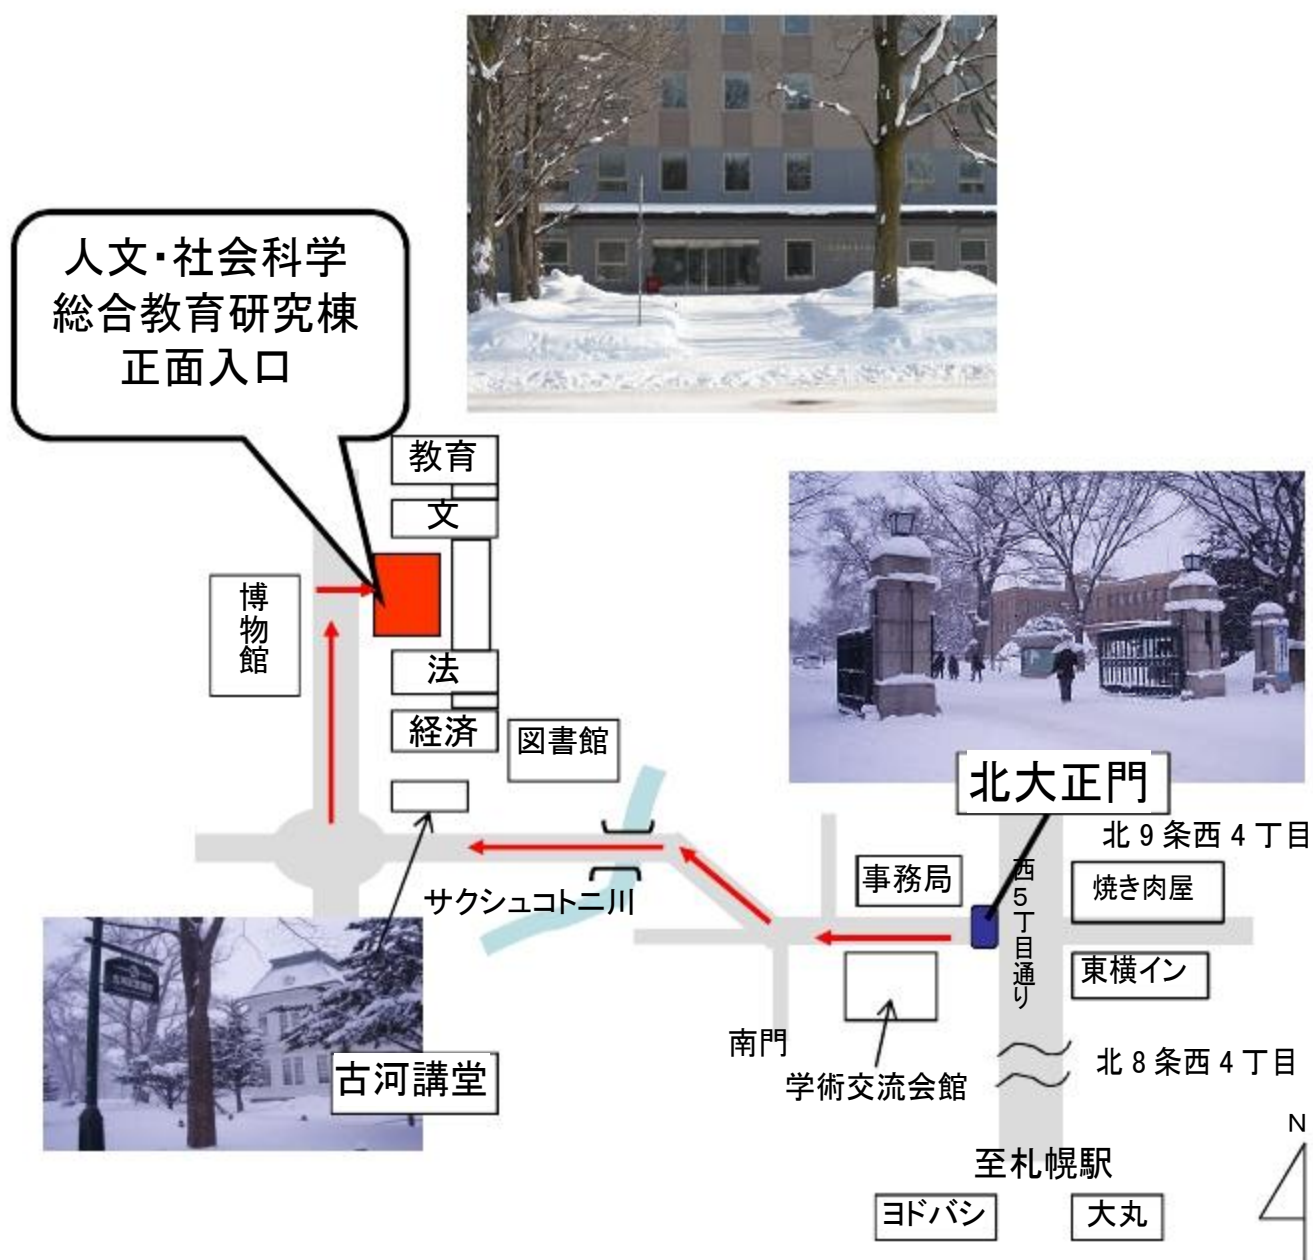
人文・社会科学
総合教育研究棟
正面入口

教育
文
博物館
法
経済
図書館
北大正門
北９条西４丁目
事務局
西５丁目通り
焼き肉屋
サクシュコトニ川
東横イン
南門
北８条西４丁目
学術交流会館
古河講堂
至札幌駅
N
ヨドバシ
大丸